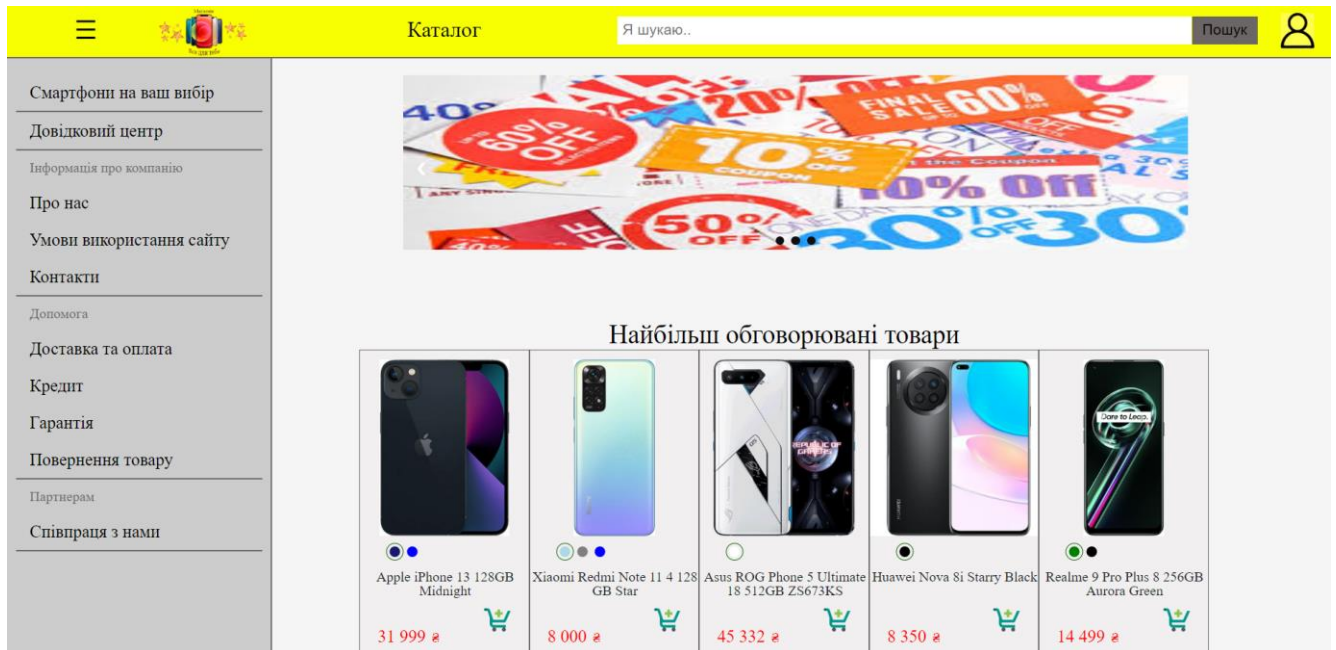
☰ Каталог Я шукаю.. Пошук

Смартфони на ваш вибір
Довідковий центр
Інформація про компанію
Про нас
Умови використання сайту
Контакти
Допомога
Доставка та оплата
Кредит
Гарантія
Повернення товару
Партнерам
Співпраця з нами

40% 60% OFF 20% FINAL SALE 60% OFF 10% OFF COUPON 10% Off 50% OFF 30% OFF 30

Найбільш обговорювані товари

| Apple iPhone 13 128GB Midnight | Xiaomi Redmi Note 11 4 128 GB Star | Asus ROG Phone 5 Ultimate 18 512GB ZS673KS | Huawei Nova 8i Starry Black | Realme 9 Pro Plus 8 256GB Aurora Green |
|---|---|---|---|---|
| 31 999 ₴ | 8 000 ₴ | 45 332 ₴ | 8 350 ₴ | 14 499 ₴ |